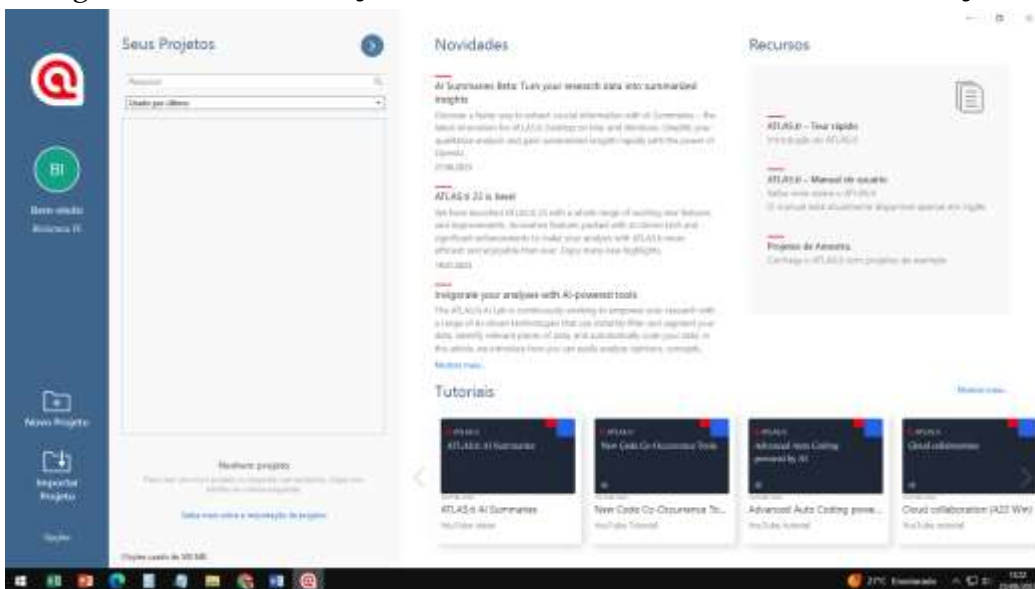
BI
Bem-vindo
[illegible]

Novo Projeto

Importar Projeto

Opções

Seus Projetos

Pesquisar
Usado por último

Nenhum projeto
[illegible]
Saiba mais sobre a importação de projetos

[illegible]

Novidades

AI Summaries Beta: Turn your research data into summarized insights
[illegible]

ATLAS.ti 23 is here!
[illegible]

Invigorate your analyses with AI-powered tools
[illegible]
Mostrar mais...

Recursos

ATLAS.ti – Tour rápido
Introdução ao ATLAS.ti

ATLAS.ti – Manual do usuário
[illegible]

Projetos de Amostra
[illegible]

Tutoriais

Mostrar mais...

ATLAS.ti AI Summaries
ATLAS.ti AI Summaries
YouTube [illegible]

New Code Co-Occurrence Tools
New Code Co-Occurrence To...
YouTube Tutorial

Advanced Auto Coding powered by AI
Advanced Auto Coding powe...
YouTube Tutorial

Cloud collaboration
Cloud collaboration (A22 Win)
YouTube tutorial

27°C Ensolarado